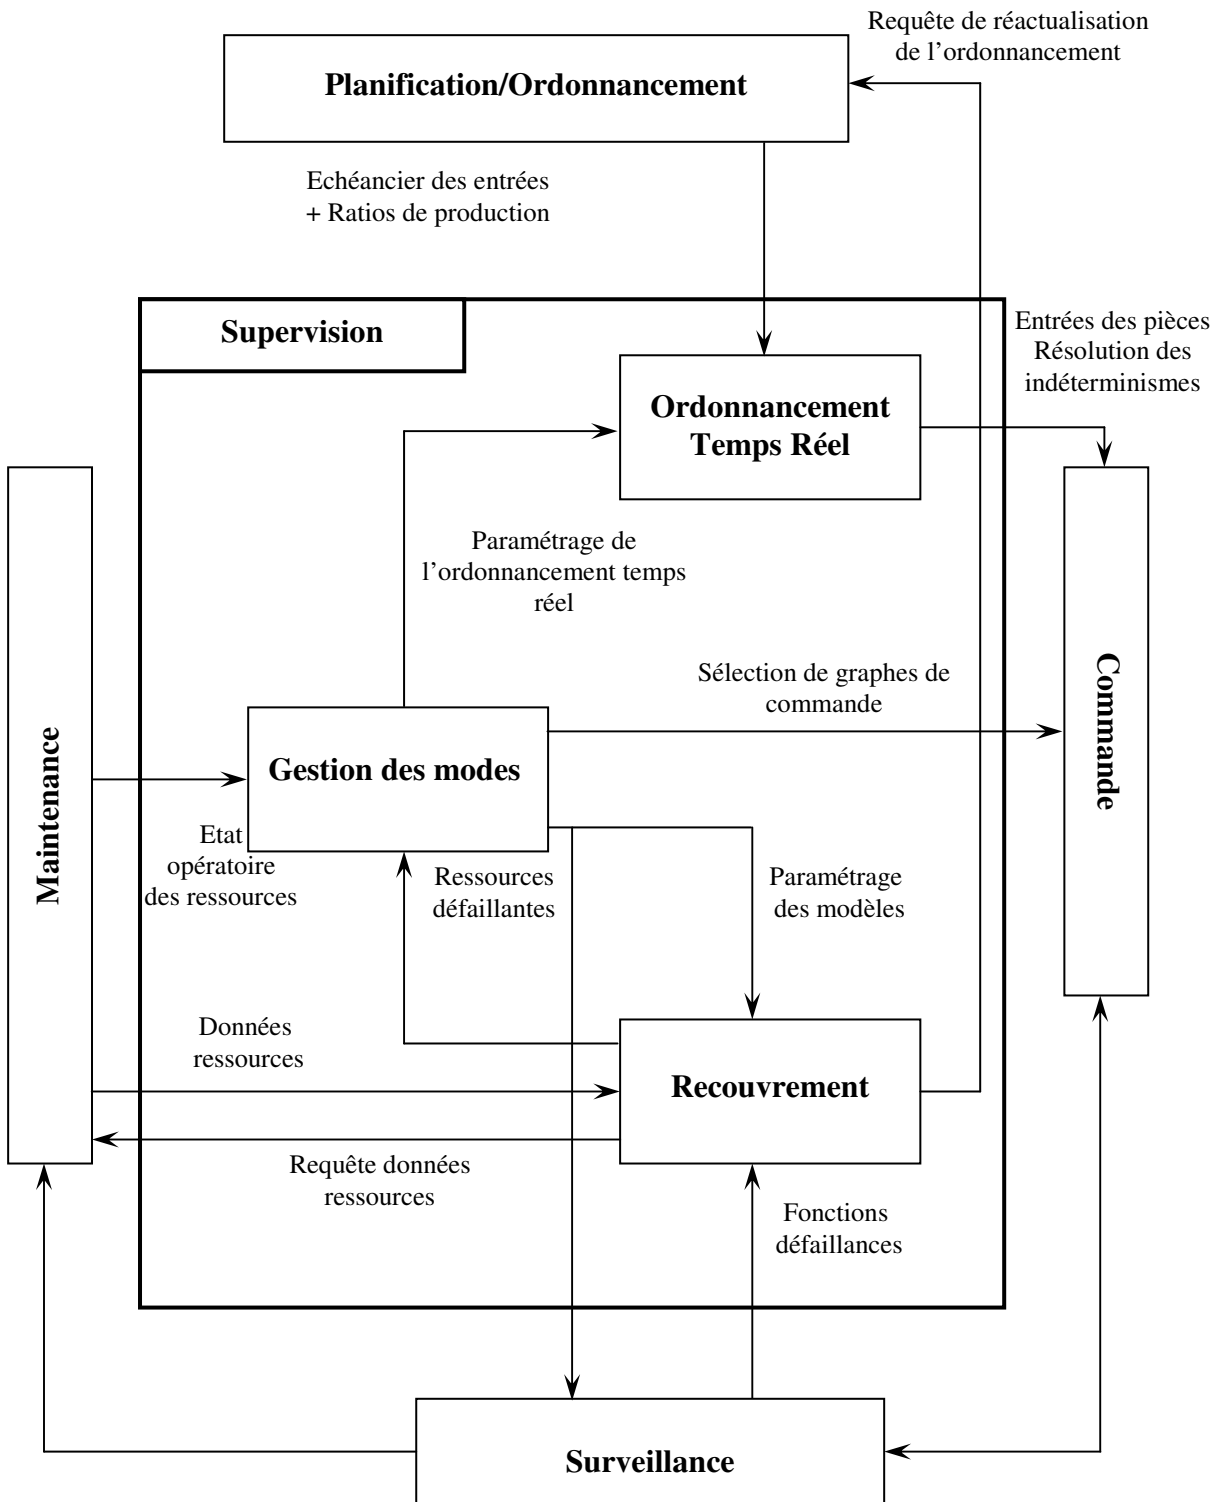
Requête de réactualisation de l'ordonnancement

Planification/Ordonnancement

Echéancier des entrées + Ratios de production

Supervision

Entrées des pièces
Résolution des indéterminismes

Ordonnancement Temps Réel

Maintenance

Paramétrage de l'ordonnancement temps réel

Sélection de graphes de commande

Commande

Gestion des modes

Etat opératoire des ressources

Ressources défaillantes

Paramétrage des modèles

Données ressources

Recouvrement

Requête données ressources

Fonctions défaillances

Surveillance